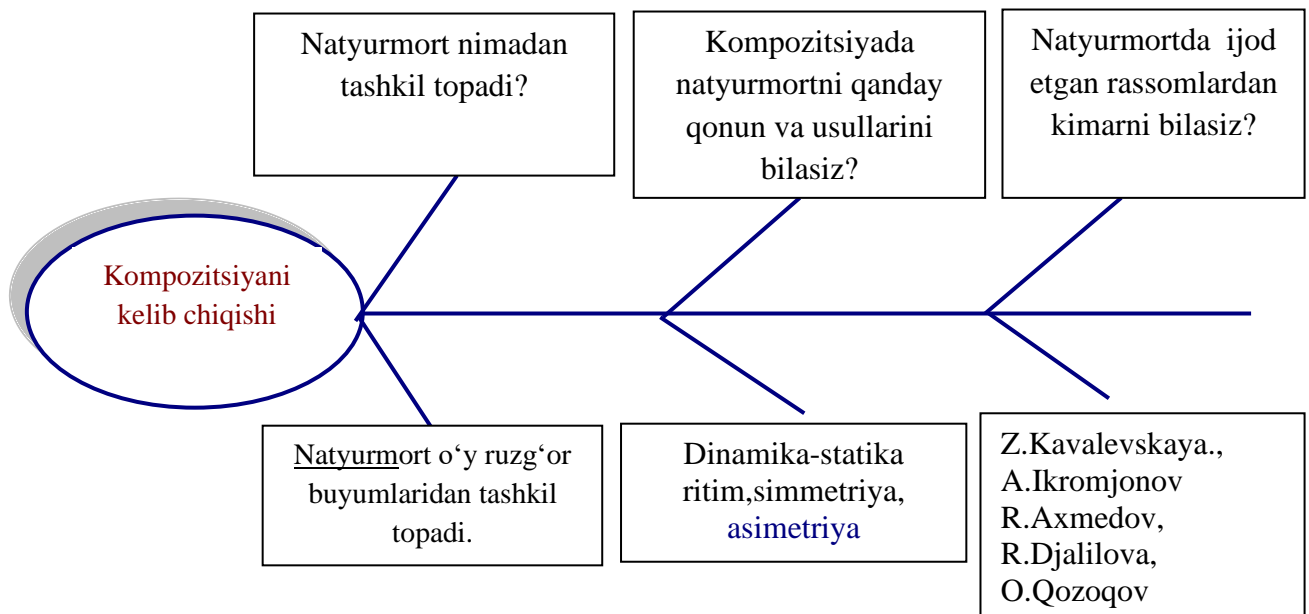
Natyurmort nimadan tashkil topadi?

Kompozitsiyada natyurmortni qanday qonun va usullarini bilasiz?

Natyurmortda ijod etgan rassomlardan kimarni bilasiz?

Kompozitsiyani kelib chiqishi

Natyurmort o‘y ruzg‘or buyumlaridan tashkil topadi.

Dinamika-statika ritim,simmetriya, asimetriya

Z.Kavalevskaya., A.Ikromjonov R.Axmedov, R.Djalilova, O.Qozoqov